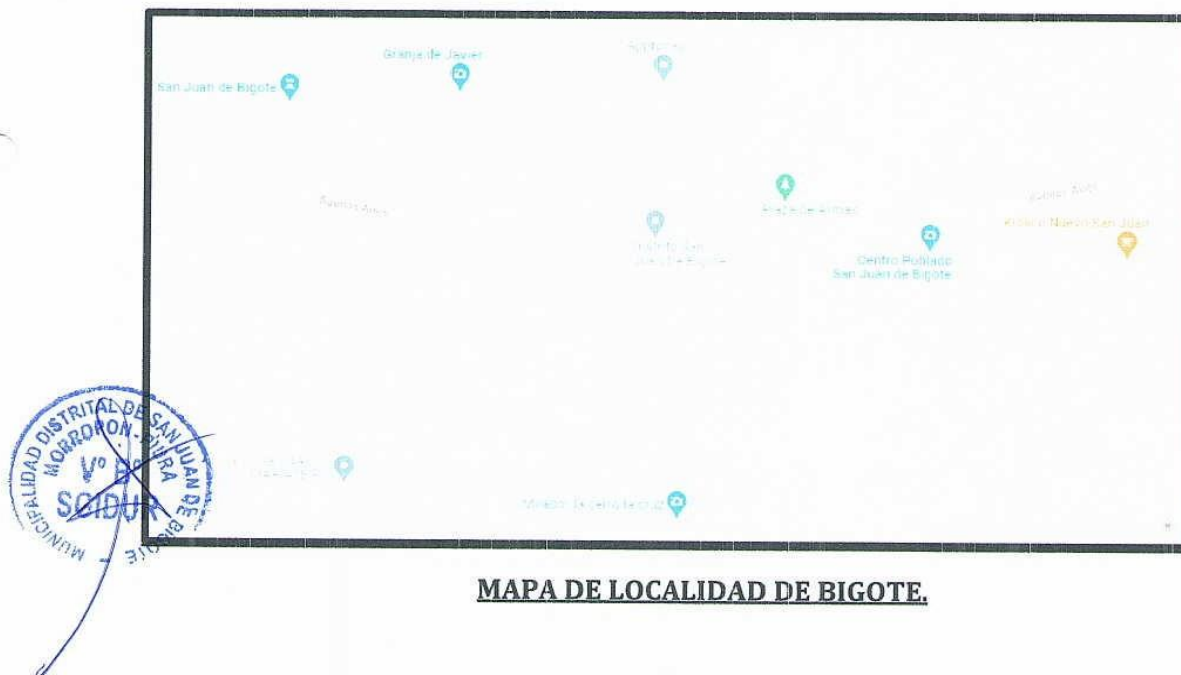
Granja de Javier

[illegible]

San Juan de Bigote

Buenos Aires

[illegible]

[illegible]

Buenos Aires

Anexo Nuevo San Juan

Instituto San Juan de Bigote

Centro Poblado San Juan de Bigote

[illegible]

Mirador de Cerro la Cruz

MUNICIPALIDAD DISTRITAL DE SAN JUAN DE BIGOTE MORROPON - PIURA
Vº Bº
SGIDU

MAPA DE LOCALIDAD DE BIGOTE.